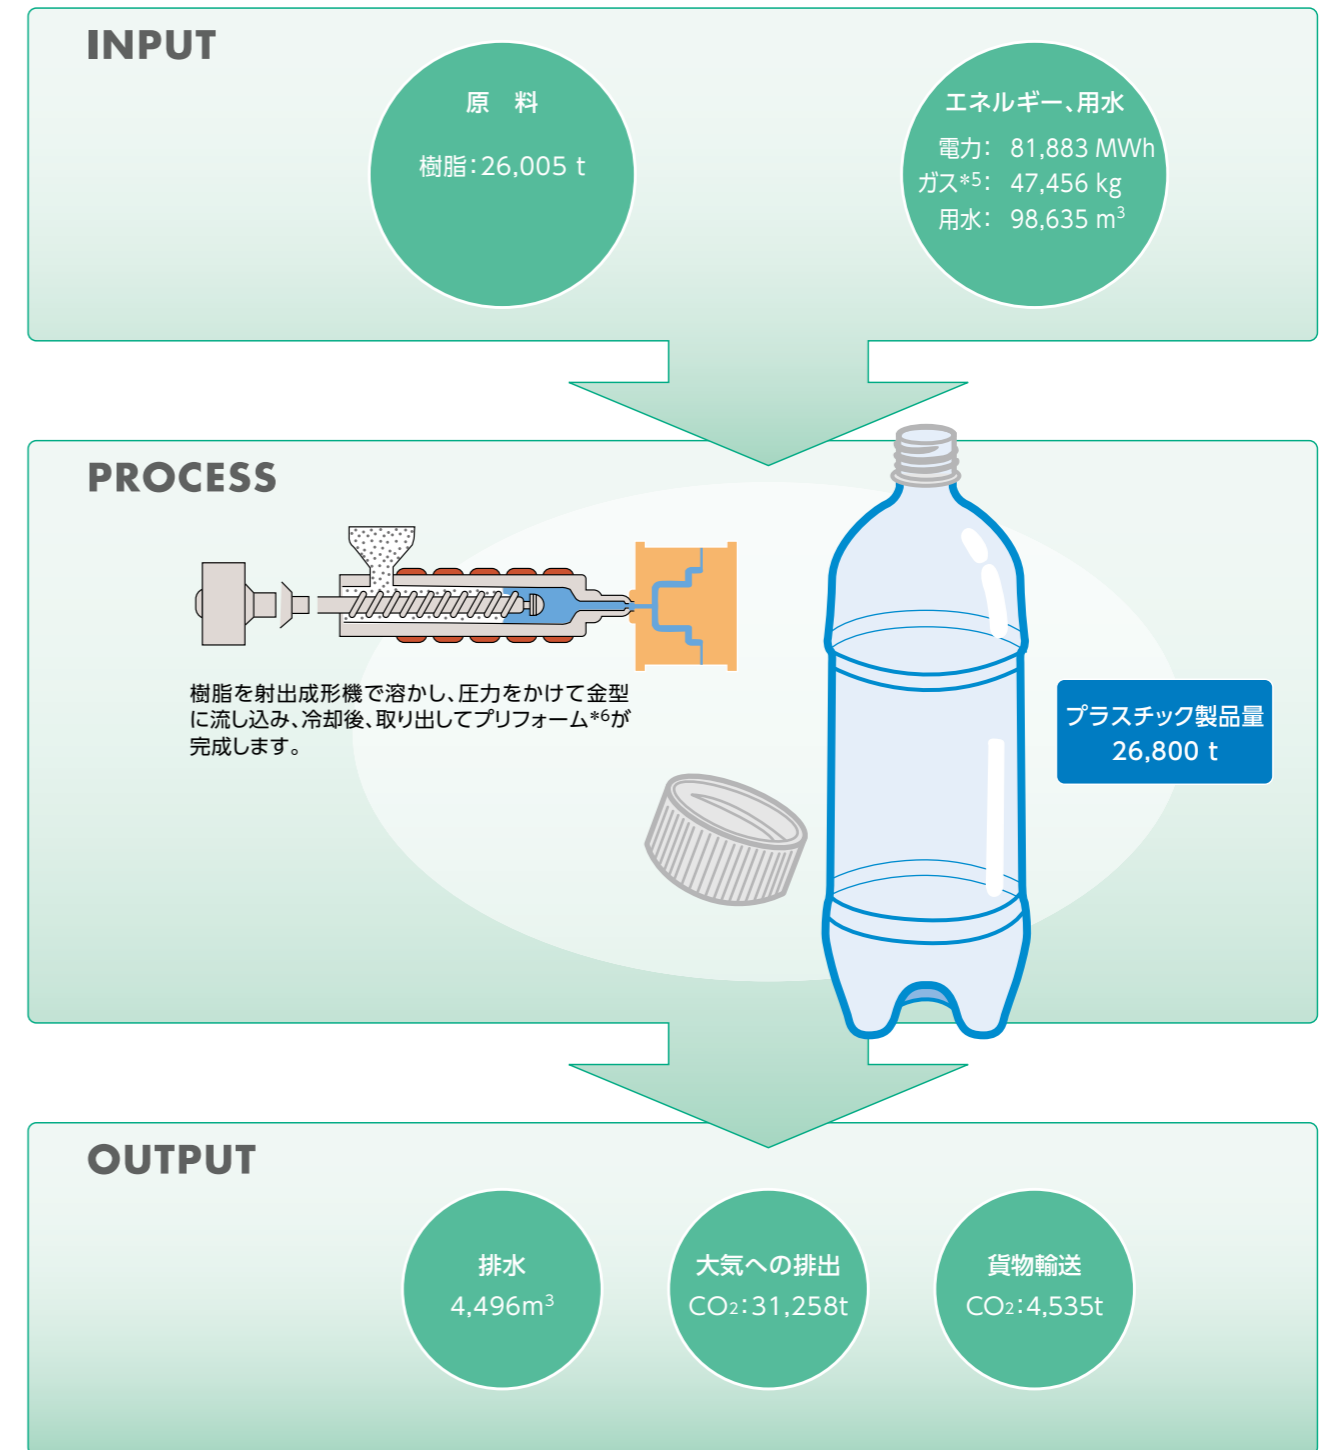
INPUT

原　料

樹脂：26,005 t

エネルギー、用水

電力：81,883 MWh
ガス*5：47,456 kg
用水：98,635 $m^3$

PROCESS

樹脂を射出成形機で溶かし、圧力をかけて金型に流し込み、冷却後、取り出してプリフォーム*6が完成します。

プラスチック製品量
26,800 t

OUTPUT

排水
4,496$m^3$

大気への排出
$CO_2$：31,258t

貨物輸送
$CO_2$：4,535t